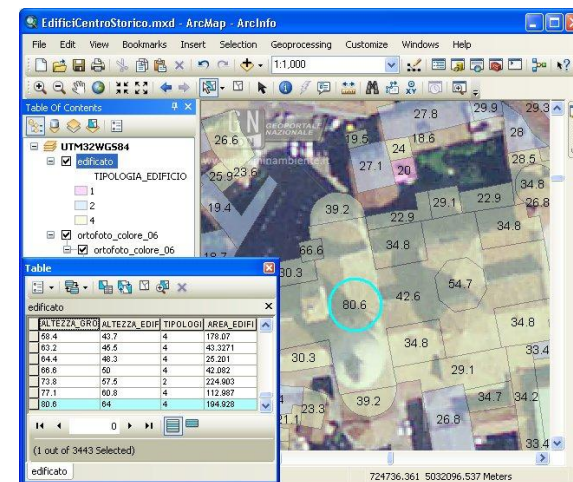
EdificiCentroStorico.mxd - ArcMap - ArcInfo

File Edit View Bookmarks Insert Selection Geoprocessing Customize Windows Help

1:1,000

Table Of Contents

UTM32WG584
edificato
TIPOLOGIA_EDIFICIO
1
2
4
ortofoto_colore_06
ortofoto_colore_06

GEOPORTALE NAZIONALE
minambiente.it

27.8
29.9
29.3
26.6
19.5
24
18.6
28
27.1
20
28.5
25.9
23.6
34.8
19.4
29.1
22.9
26.8
39.2
22.9
34.8
66.6
34.8
30.3
54.7
80.6
42.6
34.8
34.8
33.4
30.3
29.1
23.3
39.2
34.7
34.2
26.8
33.4

Table

edificato

| ALTEZZA_GRO | ALTEZZA_EDIF | TIPOLOGI | AREA_EDIFI |
|---|---|---|---|
| 58.4 | 43.7 | 4 | 178.07 |
| 63.2 | 46.5 | 4 | 43.3271 |
| 64.4 | 48.3 | 4 | 25.201 |
| 66.6 | 50 | 4 | 42.082 |
| 73.8 | 57.5 | 2 | 224.903 |
| 77.1 | 60.8 | 4 | 112.987 |
| 80.6 | 64 | 4 | 194.928 |

0

(1 out of 3443 Selected)

edificato

724736.361 5032096.537 Meters